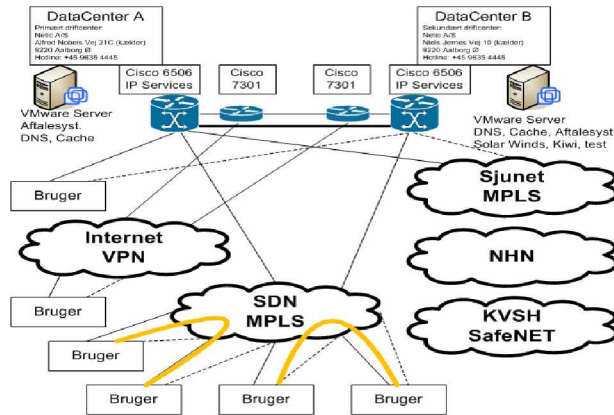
DataCenter A
Primært driftcenter:
Netic A/S
Alfred Nobels Vej 21C (kælder)
9220 Aalborg Ø
Hotline: +45 9635 4445

DataCenter B
Sekundært driftcenter:
Netic A/S
Niels Jernes Vej 10 (kælder)
9220 Aalborg Ø
Hotline: +45 9635 4445

Cisco 6506
IP Services

Cisco
7301

Cisco
7301

Cisco 6506
IP Services

VMware Server
Aftalesyst.
DNS, Cache

VMware Server
DNS, Cache, Aftalesyst.
Solar Winds, Kiwi, test

Bruger

Sjunet
MPLS

Internet
VPN

NHN

Bruger

SDN
MPLS

KVSH
SafeNET

Bruger

Bruger

Bruger

Bruger